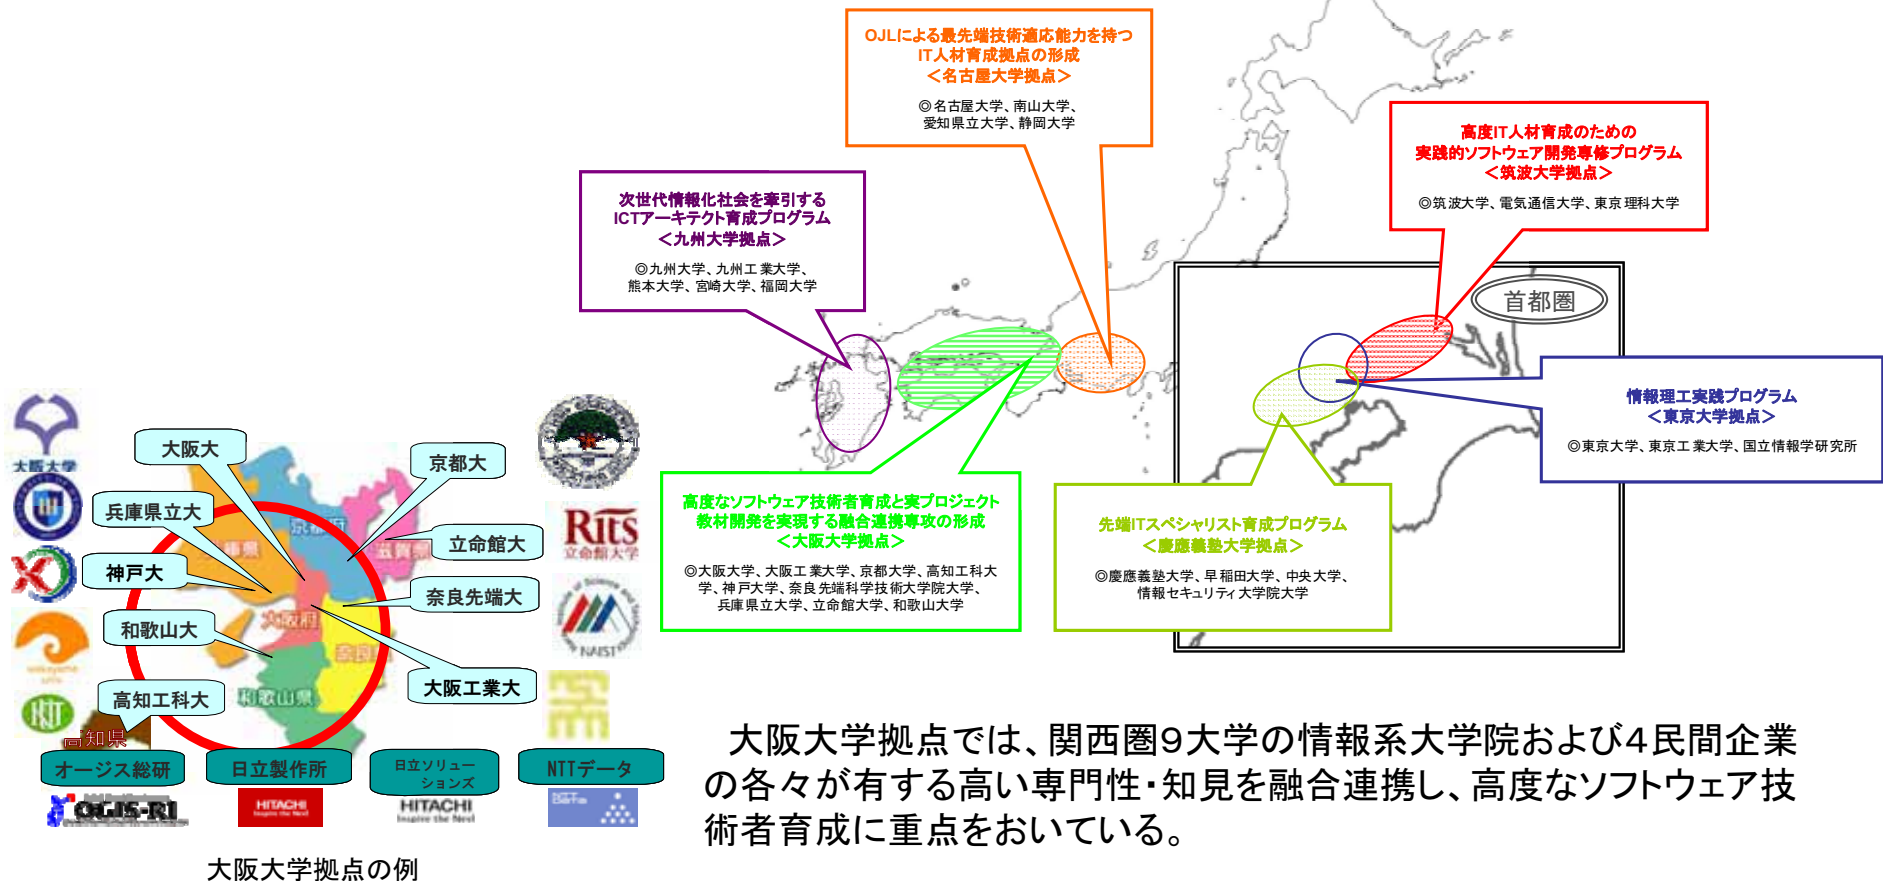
OJLによる最先端技術適応能力を持つIT人材育成拠点の形成
＜名古屋大学拠点＞
◎名古屋大学、南山大学、愛知県立大学、静岡大学

高度IT人材育成のための実践的ソフトウェア開発専修プログラム
＜筑波大学拠点＞
◎筑波大学、電気通信大学、東京理科大学

次世代情報化社会を牽引するICTアーキテクト育成プログラム
＜九州大学拠点＞
◎九州大学、九州工業大学、熊本大学、宮崎大学、福岡大学

首都圏

情報理工実践プログラム
＜東京大学拠点＞
◎東京大学、東京工業大学、国立情報学研究所

高度なソフトウェア技術者育成と実プロジェクト教材開発を実現する融合連携専攻の形成
＜大阪大学拠点＞
◎大阪大学、大阪工業大学、京都大学、高知工科大学、神戸大学、奈良先端科学技術大学院大学、兵庫県立大学、立命館大学、和歌山大学

先端ITスペシャリスト育成プログラム
＜慶應義塾大学拠点＞
◎慶應義塾大学、早稲田大学、中央大学、情報セキュリティ大学院大学

大阪大学
大阪大
京都大
兵庫県立大
立命館大
神戸大
奈良先端大
和歌山大
大阪工業大
高知工科大
京都府
滋賀県
兵庫県
大阪府
奈良県
和歌山県
高知県
Rits 立命館大学
NAIST
オージス総研
日立製作所
日立ソリューションズ
NTTデータ
OGIS-RI
HITACHI
HITACHI Inspire the Next

大阪大学拠点の例

大阪大学拠点では、関西圏9大学の情報系大学院および4民間企業の各々が有する高い専門性・知見を融合連携し、高度なソフトウェア技術者育成に重点をおいている。